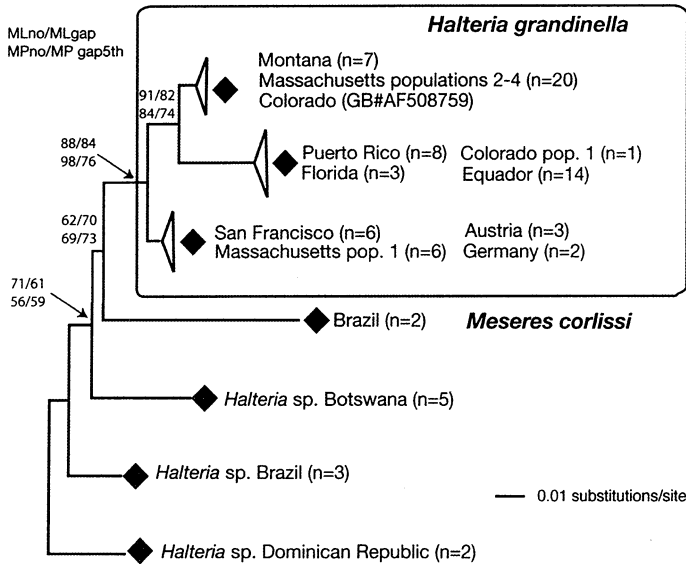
MLno/MLgap
MPno/MP gap5th

Halteria grandinella

91/82
84/74

Montana (n=7)
Massachusetts populations 2-4 (n=20)
Colorado (GB#AF508759)

88/84
98/76

Puerto Rico (n=8)
Florida (n=3)

Colorado pop. 1 (n=1)
Equador (n=14)

62/70
69/73

San Francisco (n=6)
Massachusetts pop. 1 (n=6)

Austria (n=3)
Germany (n=2)

71/61
56/59

Brazil (n=2)

Meseres corlissi

Halteria sp. Botswana (n=5)

Halteria sp. Brazil (n=3)

0.01 substitutions/site

Halteria sp. Dominican Republic (n=2)